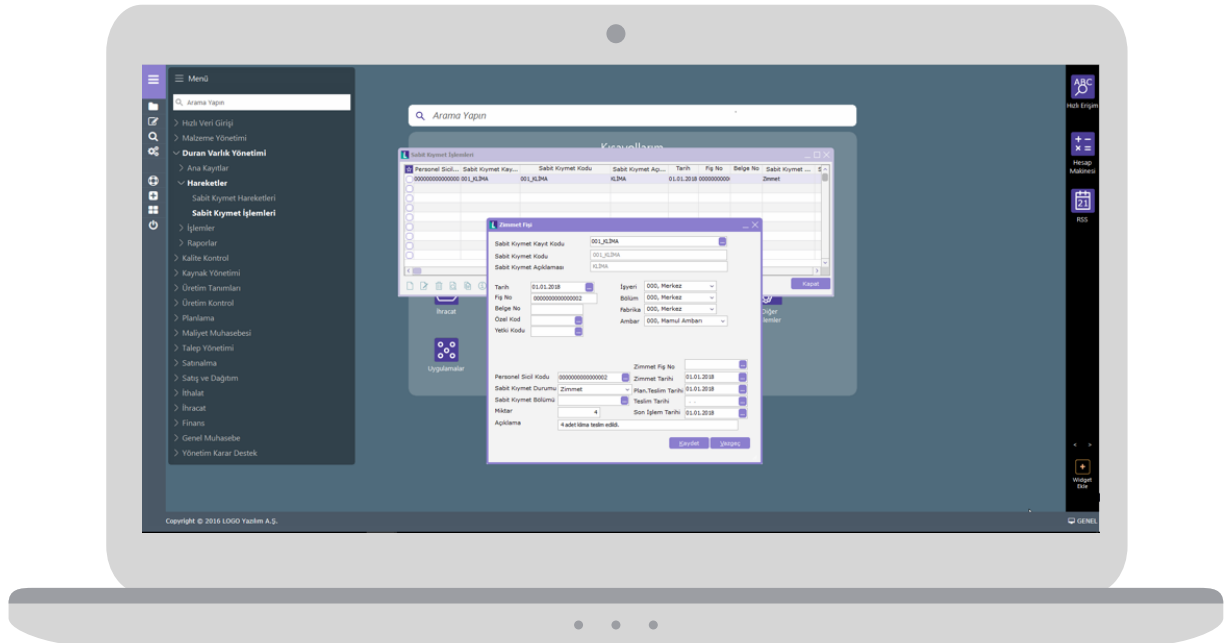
Menü

Arama Yapın

Hızlı Veri Girişi
Malzeme Yönetimi
Duran Varlık Yönetimi
Ana Kayıtlar
Hareketler
Sabit Kıymet Hareketleri
Sabit Kıymet İşlemleri
İşlemler
Raporlar
Kalite Kontrol
Kaynak Yönetimi
Üretim Tanımları
Üretim Kontrol
Planlama
Maliyet Muhasebesi
Talep Yönetimi
Satınalma
Satış ve Dağıtım
İthalat
İhracat
Finans
Genel Muhasebe
Yönetim Karar Destek

Arama Yapın

Kısayollarım

Sabit Kıymet İşlemleri

| Personel Sicil... | Sabit Kıymet Kay... | Sabit Kıymet Kodu | Sabit Kıymet Aç... | Tarih | Fiş No | Belge No | Sabit Kıymet ... |
|---|---|---|---|---|---|---|---|
| 000000000000000 | 001_KLİMA | 001_KLİMA | KLİMA | 01.01.2018 | 000000000 | | Zimmet |

Kapat

İhracat
Uygulamalar
Diğer İşlemler

Zimmet Fişi

Sabit Kıymet Kayıt Kodu 001_KLİMA
Sabit Kıymet Kodu 001_KLİMA
Sabit Kıymet Açıklaması KLİMA

Tarih 01.01.2018
Fiş No 0000000000000002
Belge No
Özel Kod
Yetki Kodu

İşyeri 000, Merkez
Bölüm 000, Merkez
Fabrika 000, Merkez
Ambar 000, Mamul Ambarı

Zimmet Fiş No
Personel Sicil Kodu 0000000000000002
Zimmet Tarihi 01.01.2018
Sabit Kıymet Durumu Zimmet
Plan.Teslim Tarihi 01.01.2018
Sabit Kıymet Bölümü
Teslim Tarihi . .
Miktar 4
Son İşlem Tarihi 01.01.2018
Açıklama 4 adet klima teslim edildi.

Kaydet Vazgeç

Hızlı Erişim
Hesap Makinesi
RSS
Widget Ekle

Copyright © 2016 LOGO Yazılım A.Ş.
GENEL